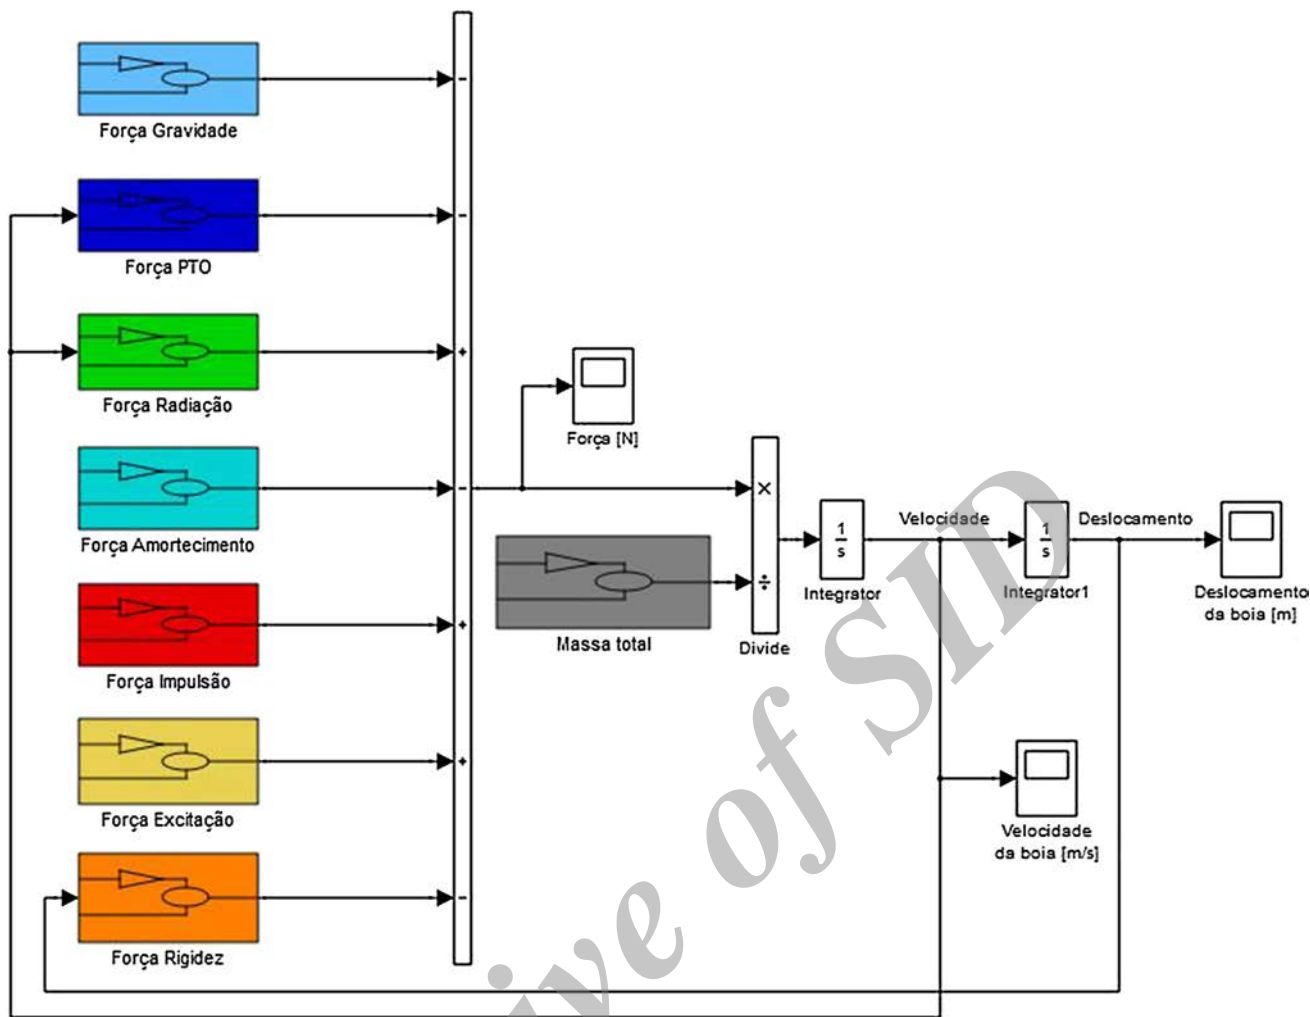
Força Gravidade

Força PTO

Força Radiação

Força Amortecimento

Força Impulsão

Força Excitação

Força Rigidez

-
-
+
-
+
+
-

Força [N]

Massa total

×
÷
Divide

$\frac{1}{s}$
Integrator

Velocidade

$\frac{1}{s}$
Integrator1

Deslocamento

Deslocamento da boia [m]

Velocidade da boia [m/s]

ive of SID